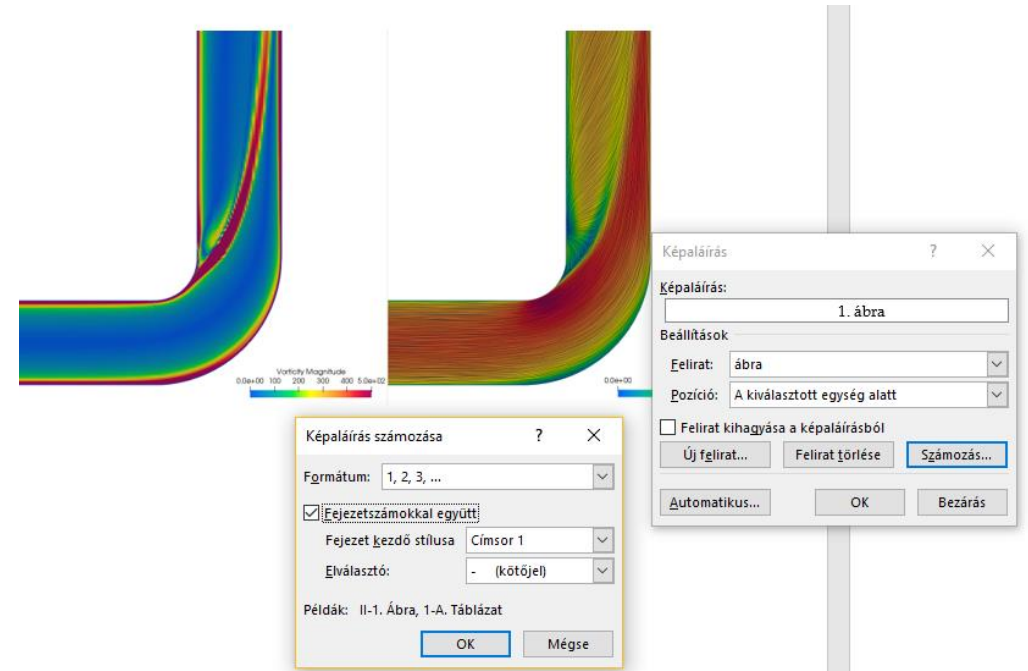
Vorticity Magnitude
0.0e+00 100 200 300 400 5.0e+02

0.0e+00

Képaláírás ? ×
Képaláírás:
1. ábra
Beállítások
Felirat: ábra
Pozíció: A kiválasztott egység alatt
Felirat kihagyása a képaláírásból
Új felirat... Felirat törlése Számozás...
Automatikus... OK Bezárás

Képaláírás számozása ? ×
Formátum: 1, 2, 3, ...
Fejezetszámokkal együtt
Fejezet kezdő stílusa Címsor 1
Elválasztó: - (kötőjel)
Példák: II-1. Ábra, 1-A. Táblázat
OK Mégse